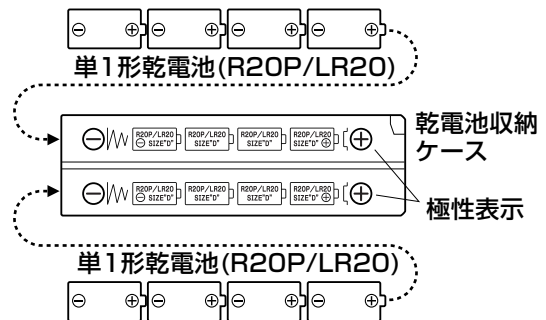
⊖ ⊕ ⊖ ⊕ ⊖ ⊕ ⊖ ⊕

単1形乾電池(R20P/LR20)

乾電池収納ケース

⊖ R20P/LR20 ⊖ SIZE"D" R20P/LR20 SIZE"D" R20P/LR20 SIZE"D" R20P/LR20 SIZE"D" ⊕ ⊕

⊖ R20P/LR20 ⊖ SIZE"D" R20P/LR20 SIZE"D" R20P/LR20 SIZE"D" R20P/LR20 SIZE"D" ⊕ ⊕

極性表示

単1形乾電池(R20P/LR20)

⊖ ⊕ ⊖ ⊕ ⊖ ⊕ ⊖ ⊕